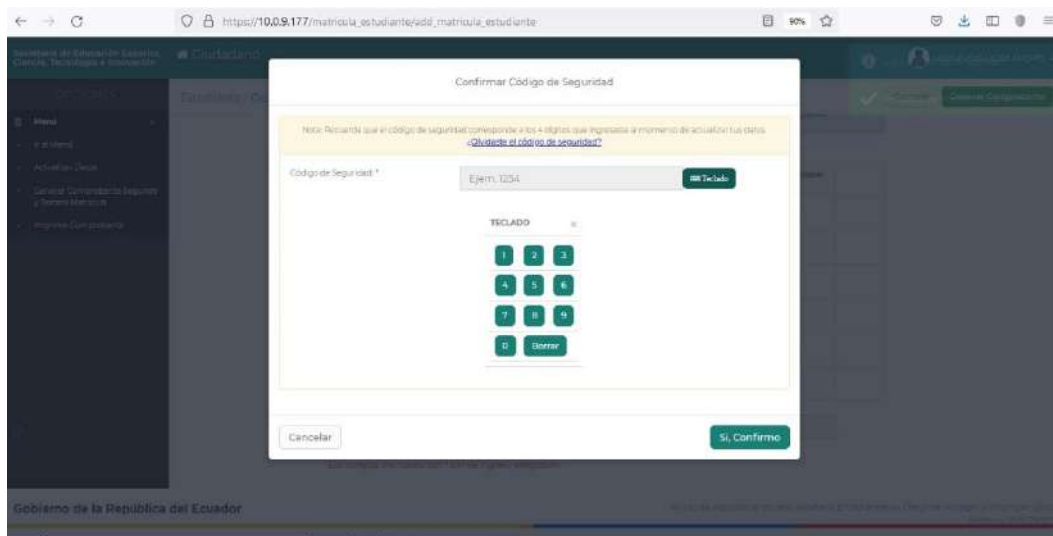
https://10.0.9.177/matricula_estudiante/add_matricula_estudiante

90%

Secretaría de Educación Superior, Ciencia, Tecnología e Innovación

Ciudadano

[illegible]

Menú

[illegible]

Actualizar Datos

Generar Comprobante Segunda y Tercera Matrícula

Imprimir Comprobante

Estudiante / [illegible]

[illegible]

Confirmar Código de Seguridad

Nota: Recuerda que el código de seguridad corresponde a los 4 dígitos que ingresaste al momento de actualizar tus datos. ¿Olvidaste el código de seguridad?

Código de Seguridad *

Ejem. 1234

Teclado

TECLADO

1 2 3
4 5 6
7 8 9
0 Borrar

Cancelar

Si, Confirmo

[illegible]

Gobierno de la República del Ecuador

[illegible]